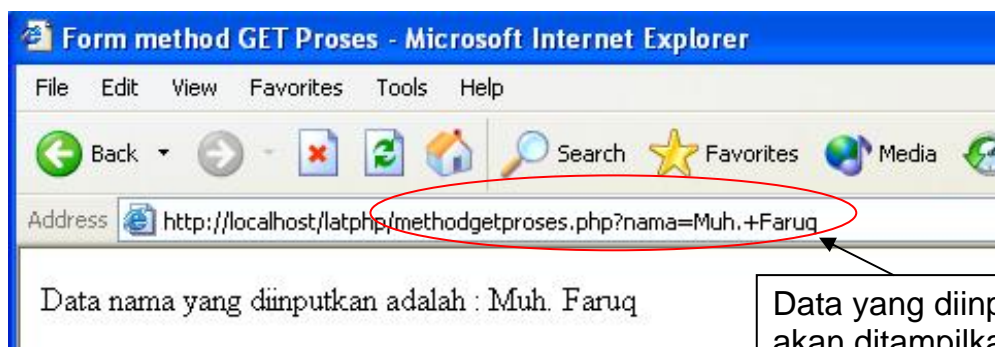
Form method GET Proses - Microsoft Internet Explorer

File Edit View Favorites Tools Help

Back Search Favorites Media

Address http://localhost/latphp/methodgetproses.php?nama=Muh.+Faruq

Data nama yang diinputkan adalah : Muh. Faruq

Data yang diinp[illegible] akan ditampilka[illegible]